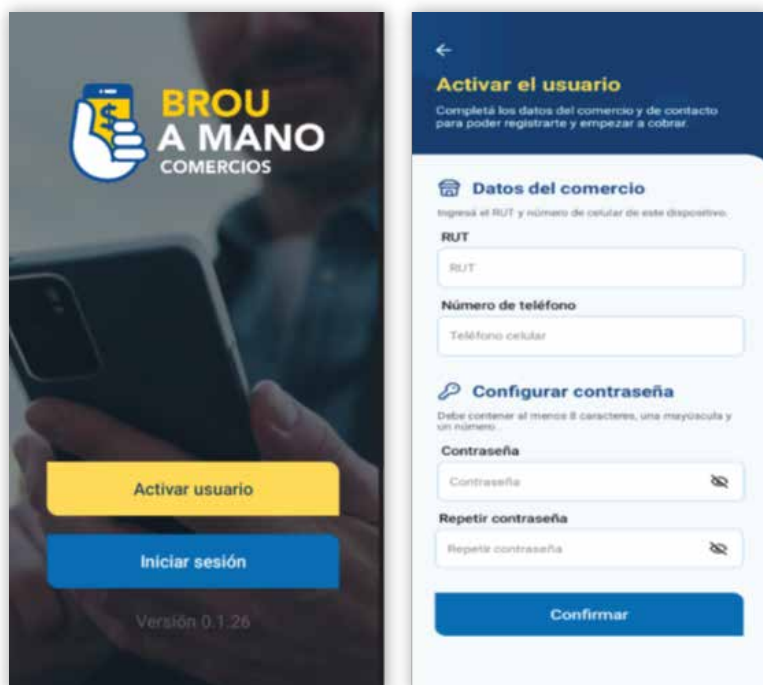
BROU
A MANO
COMERCIOS

Activar usuario

Iniciar sesión

Versión 0.1.26

←
Activar el usuario

Completá los datos del comercio y de contacto para poder registrarte y empezar a cobrar.

Datos del comercio

Ingresá el RUT y número de celular de este dispositivo.

RUT

RUT

Número de teléfono

Teléfono celular

Configurar contraseña

Debe contener al menos 8 caracteres, una mayúscula y un número.

Contraseña

Contraseña

Repetir contraseña

Repetir contraseña

Confirmar